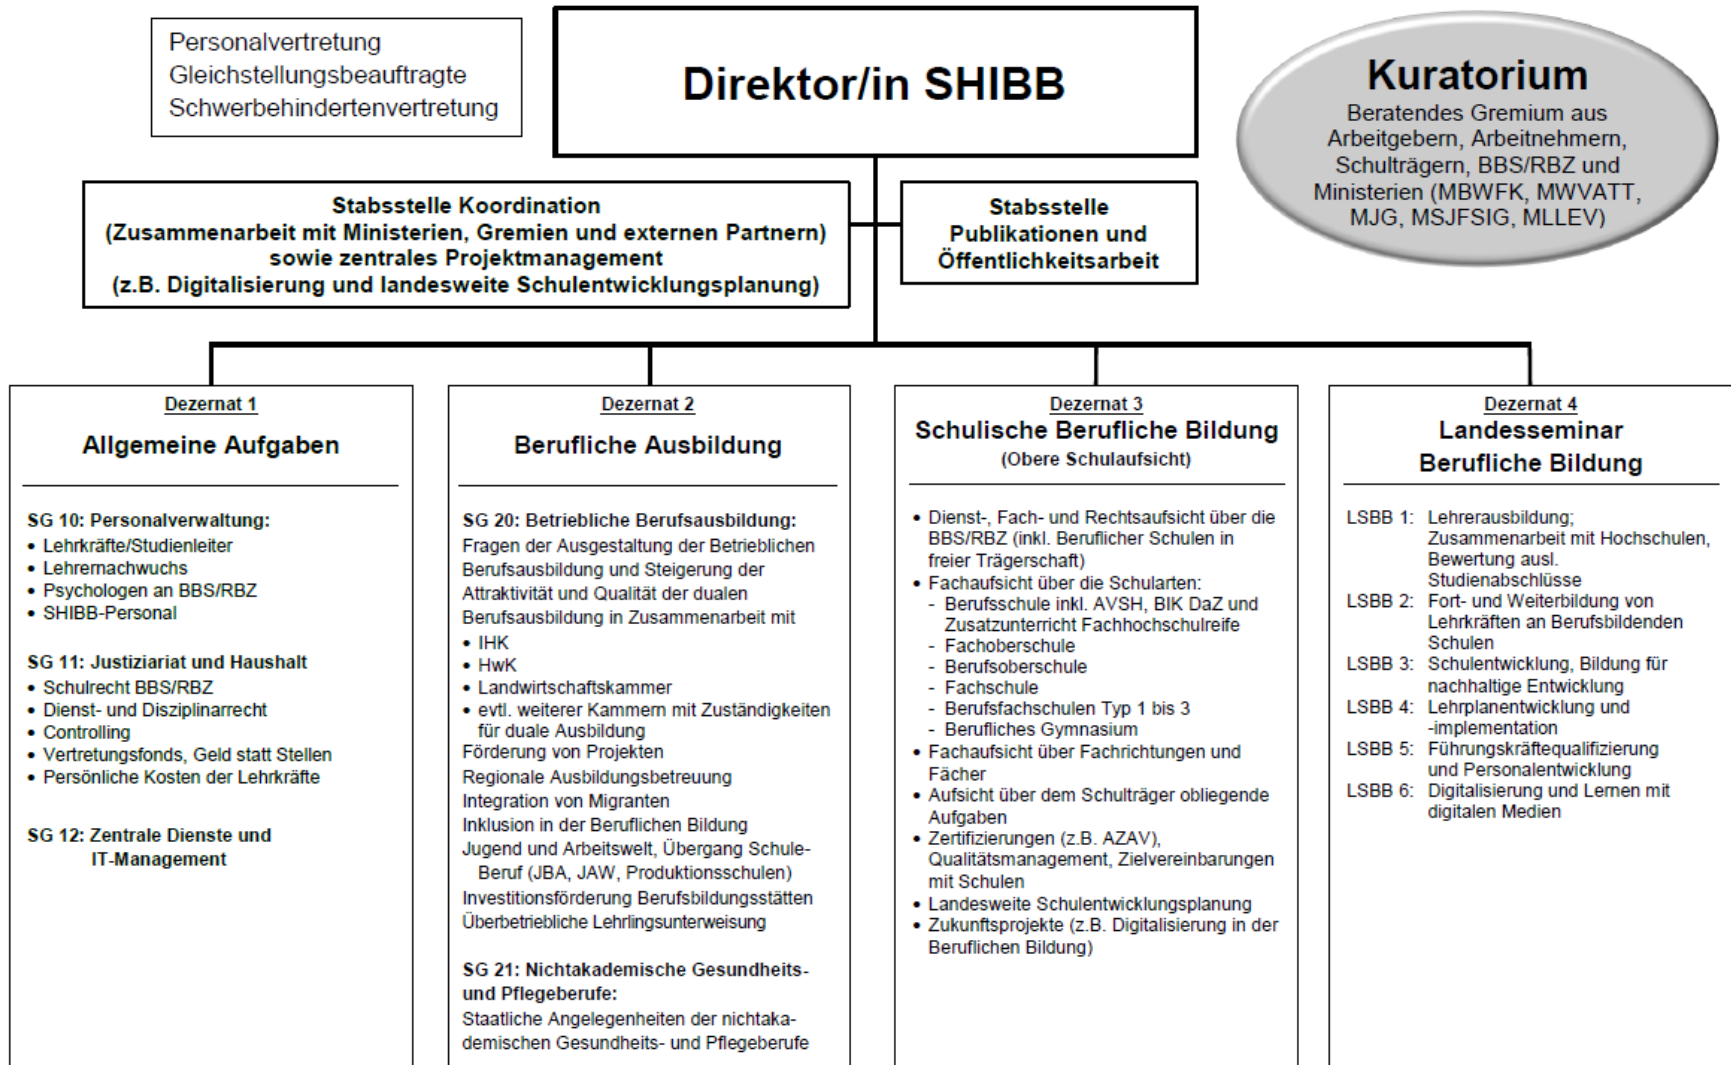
Personalvertretung
Gleichstellungsbeauftragte
Schwerbehindertenvertretung

Direktor/in SHIBB

Kuratorium
Beratendes Gremium aus Arbeitgebern, Arbeitnehmern, Schulträgern, BBS/RBZ und Ministerien (MBWFK, MWVATT, MJG, MSJFSIG, MLLEV)

Stabsstelle Koordination
(Zusammenarbeit mit Ministerien, Gremien und externen Partnern)
sowie zentrales Projektmanagement
(z.B. Digitalisierung und landesweite Schulentwicklungsplanung)

Stabsstelle
Publikationen und
Öffentlichkeitsarbeit

Dezernat 1
Allgemeine Aufgaben

SG 10: Personalverwaltung:
• Lehrkräfte/Studienleiter
• Lehrernachwuchs
• Psychologen an BBS/RBZ
• SHIBB-Personal

SG 11: Justiziariat und Haushalt
• Schulrecht BBS/RBZ
• Dienst- und Disziplinarrecht
• Controlling
• Vertretungsfonds, Geld statt Stellen
• Persönliche Kosten der Lehrkräfte

SG 12: Zentrale Dienste und IT-Management

Dezernat 2
Berufliche Ausbildung

SG 20: Betriebliche Berufsausbildung:
Fragen der Ausgestaltung der Betrieblichen Berufsausbildung und Steigerung der Attraktivität und Qualität der dualen Berufsausbildung in Zusammenarbeit mit
• IHK
• HwK
• Landwirtschaftskammer
• evtl. weiterer Kammern mit Zuständigkeiten für duale Ausbildung
Förderung von Projekten
Regionale Ausbildungsbetreuung
Integration von Migranten
Inklusion in der Beruflichen Bildung
Jugend und Arbeitswelt, Übergang Schule-Beruf (JBA, JAW, Produktionsschulen)
Investitionsförderung Berufsbildungsstätten
Überbetriebliche Lehrlingsunterweisung

SG 21: Nichtakademische Gesundheits- und Pflegeberufe:
Staatliche Angelegenheiten der nichtakademischen Gesundheits- und Pflegeberufe

Dezernat 3
Schulische Berufliche Bildung
(Obere Schulaufsicht)

• Dienst-, Fach- und Rechtsaufsicht über die BBS/RBZ (inkl. Beruflicher Schulen in freier Trägerschaft)
• Fachaufsicht über die Schularten:
- Berufsschule inkl. AVSH, BIK DaZ und Zusatzunterricht Fachhochschulreife
- Fachoberschule
- Berufsoberschule
- Fachschule
- Berufsfachschulen Typ 1 bis 3
- Berufliches Gymnasium
• Fachaufsicht über Fachrichtungen und Fächer
• Aufsicht über dem Schulträger obliegende Aufgaben
• Zertifizierungen (z.B. AZAV), Qualitätsmanagement, Zielvereinbarungen mit Schulen
• Landesweite Schulentwicklungsplanung
• Zukunftsprojekte (z.B. Digitalisierung in der Beruflichen Bildung)

Dezernat 4
Landesseminar
Berufliche Bildung

LSBB 1: Lehrerausbildung; Zusammenarbeit mit Hochschulen, Bewertung ausl. Studienabschlüsse
LSBB 2: Fort- und Weiterbildung von Lehrkräften an Berufsbildenden Schulen
LSBB 3: Schulentwicklung, Bildung für nachhaltige Entwicklung
LSBB 4: Lehrplanentwicklung und -implementation
LSBB 5: Führungskräftequalifizierung und Personalentwicklung
LSBB 6: Digitalisierung und Lernen mit digitalen Medien